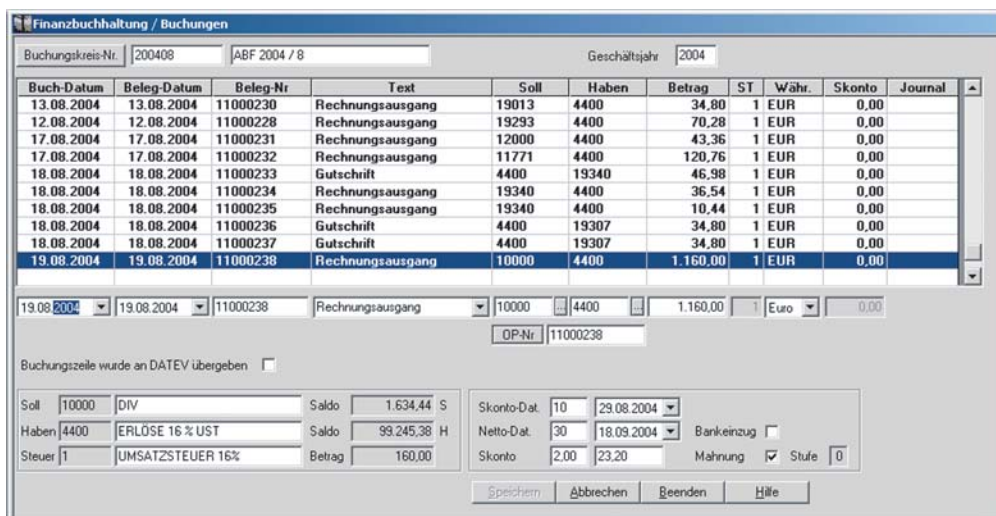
Finanzbuchhaltung / Buchungen

Buchungskreis-Nr. 200408 ABF 2004 / 8

Geschäftsjahr 2004

| Buch-Datum | Beleg-Datum | Beleg-Nr | Text | Soll | Haben | Betrag | ST | Währ. | Skonto | Journal |
|---|---|---|---|---|---|---|---|---|---|---|
| 13.08.2004 | 13.08.2004 | 11000230 | Rechnungsausgang | 19013 | 4400 | 34,80 | 1 | EUR | 0,00 | |
| 12.08.2004 | 12.08.2004 | 11000228 | Rechnungsausgang | 19293 | 4400 | 70,28 | 1 | EUR | 0,00 | |
| 17.08.2004 | 17.08.2004 | 11000231 | Rechnungsausgang | 12000 | 4400 | 43,36 | 1 | EUR | 0,00 | |
| 17.08.2004 | 17.08.2004 | 11000232 | Rechnungsausgang | 11771 | 4400 | 120,76 | 1 | EUR | 0,00 | |
| 18.08.2004 | 18.08.2004 | 11000233 | Gutschrift | 4400 | 19340 | 46,98 | 1 | EUR | 0,00 | |
| 18.08.2004 | 18.08.2004 | 11000234 | Rechnungsausgang | 19340 | 4400 | 36,54 | 1 | EUR | 0,00 | |
| 18.08.2004 | 18.08.2004 | 11000235 | Rechnungsausgang | 19340 | 4400 | 10,44 | 1 | EUR | 0,00 | |
| 18.08.2004 | 18.08.2004 | 11000236 | Gutschrift | 4400 | 19307 | 34,80 | 1 | EUR | 0,00 | |
| 18.08.2004 | 18.08.2004 | 11000237 | Gutschrift | 4400 | 19307 | 34,80 | 1 | EUR | 0,00 | |
| 19.08.2004 | 19.08.2004 | 11000238 | Rechnungsausgang | 10000 | 4400 | 1.160,00 | 1 | EUR | 0,00 | |

19.08.2004 19.08.2004 11000238 Rechnungsausgang 10000 4400 1.160,00 1 Euro 0,00

OP-Nr 11000238

Buchungszeile wurde an DATEV übergeben

Soll 10000 DIV Saldo 1.634,44 S
Haben 4400 ERLÖSE 16 % UST Saldo 99.245,38 H
Steuer 1 UMSATZSTEUER 16% Betrag 160,00

Skonto-Dat. 10 29.08.2004
Netto-Dat. 30 18.09.2004 Bankeinzug
Skonto 2,00 23,20 Mahnung Stufe 0

Speichern Abbrechen Beenden Hilfe